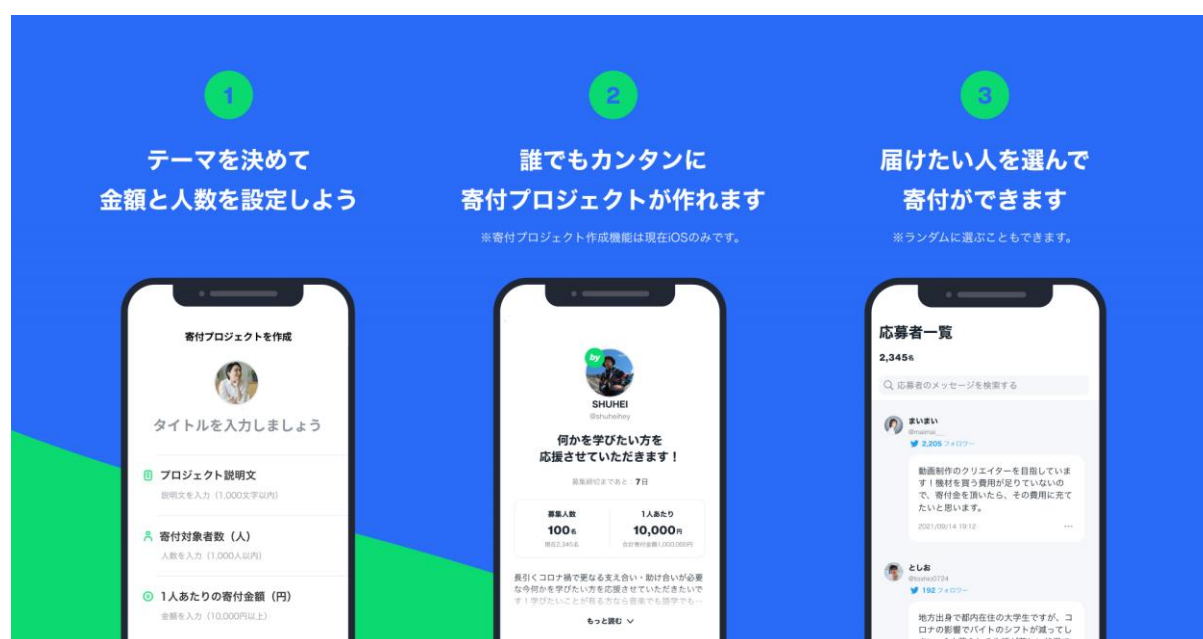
1

テーマを決めて
金額と人数を設定しよう

寄付プロジェクトを作成

タイトルを入力しましょう

プロジェクト説明文
説明文を入力（1,000文字以内）

寄付対象者数（人）
人数を入力（1,000人以内）

1人あたりの寄付金額（円）
金額を入力（10,000円以上）

2

誰でもカンタンに
寄付プロジェクトが作れます

※寄付プロジェクト作成機能は現在iOSのみです。

by

SHUHEI
@shuheihey

何かを学びたい方を
応援させていただきます！

募集締切まであと：7日

| 募集人数 | 1人あたり |
|---|---|
| 100名 | 10,000円 |
| 現在2,345名 | 合計寄付金額1,000,000円 |

長引くコロナ禍で更なる支え合い・助け合いが必要な今何かを学びたい方を応援させていただきたいです！学びたいことが有る方なら音楽でも語学でも…

もっと読む

3

届けたい人を選んで
寄付ができます

※ランダムに選ぶこともできます。

応募者一覧

2,345名

応募者のメッセージを検索する

まいまい
@maimai__
2,205 フォロワー

動画制作のクリエイターを目指しています！機材を買う費用が足りないので、寄付金を頂いたら、その費用に充てたいと思います。

2021/09/14 19:12

としお
@toshio0724
192 フォロワー

地方出身で都内在住の大学生ですが、コロナの影響でバイトのシフトが減ってし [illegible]